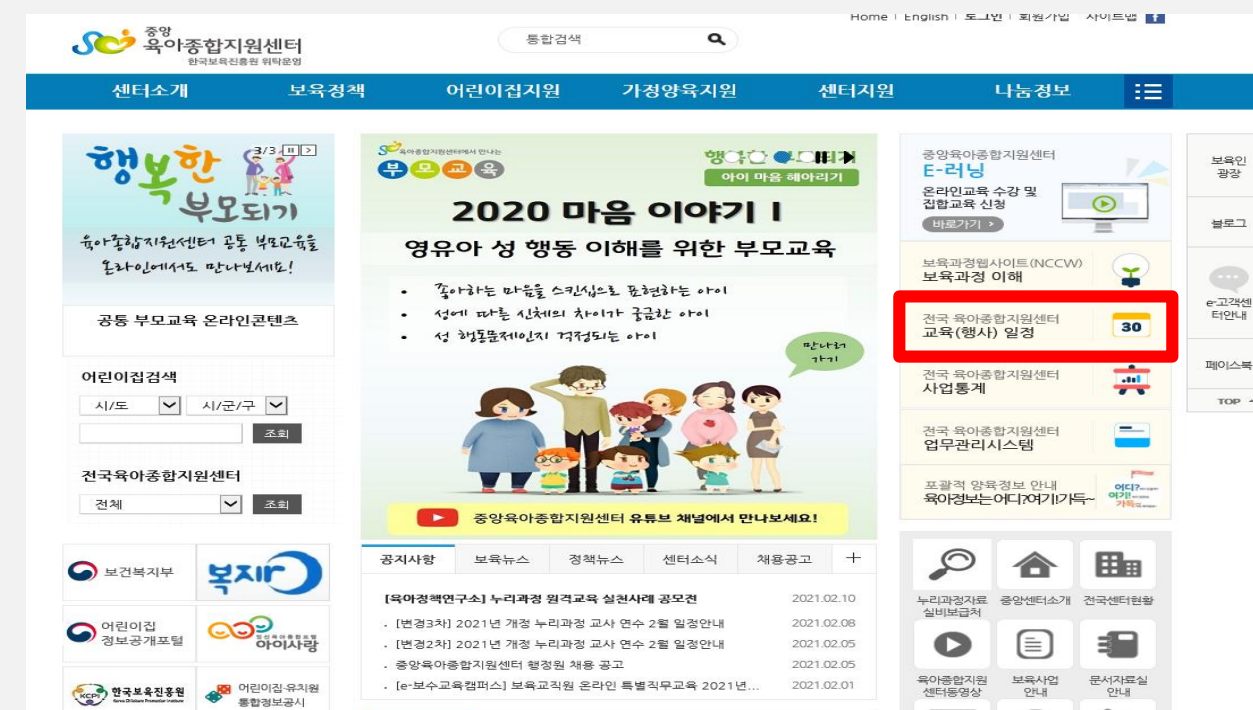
Home | English | 로그인 | 회원가입 | 사이트맵

중앙 육아종합지원센터
한국보육진흥원 위탁운영

통합검색

센터소개 보육정책 어린이집지원 가정양육지원 센터지원 나눔정보

3/3

행복한 부모되기

육아종합지원센터 공통 부모교육을 온라인에서도 만나보세요!

공통 부모교육 온라인콘텐츠

어린이집검색

시/도
시/군/구
조회

전국육아종합지원센터

전체
조회

보건복지부

복지로

어린이집 정보공개포털

아이사랑

한국보육진흥원

어린이집·유치원 통합정보공시

중앙육아종합지원센터에서 만나는

부모교육

아이 마음 헤아리기

2020 마음 이야기 I

영유아 성 행동 이해를 위한 부모교육

• 좋아하는 마음을 스킨십으로 표현하는 아이
• 성에 따른 신체의 차이가 궁금한 아이
• 성 행동문제인지 걱정되는 아이

만나러 가기

중앙육아종합지원센터 유튜브 채널에서 만나보세요!

공지사항 보육뉴스 정책뉴스 센터소식 채용공고 +

[육아정책연구소] 누리과정 원격교육 실천사례 공모전 2021.02.10
. [변경3차] 2021년 개정 누리과정 교사 연수 2월 일정안내 2021.02.08
. [변경2차] 2021년 개정 누리과정 교사 연수 2월 일정안내 2021.02.05
. 중앙육아종합지원센터 행정원 채용 공고 2021.02.05
. [e-보수교육캠퍼스] 보육교직원 온라인 특별직무교육 2021년... 2021.02.01

중앙육아종합지원센터
E-러닝
온라인교육 수강 및 집합교육 신청
바로가기

보육과정웹사이트(NCCW)
보육과정 이해

전국 육아종합지원센터
교육(행사) 일정

30

전국 육아종합지원센터
사업통계

전국 육아종합지원센터
업무관리시스템

포괄적 양육정보 안내
육아정보는어디?여기!가득~

어디? 여기! 가득

누리과정자료 실비보급처
중앙센터소개
전국센터현황
육아종합지원 센터동영상
보육사업 안내
문서자료실 안내

보육인 광장

블로그

e-고객센터안내

페이스북

TOP